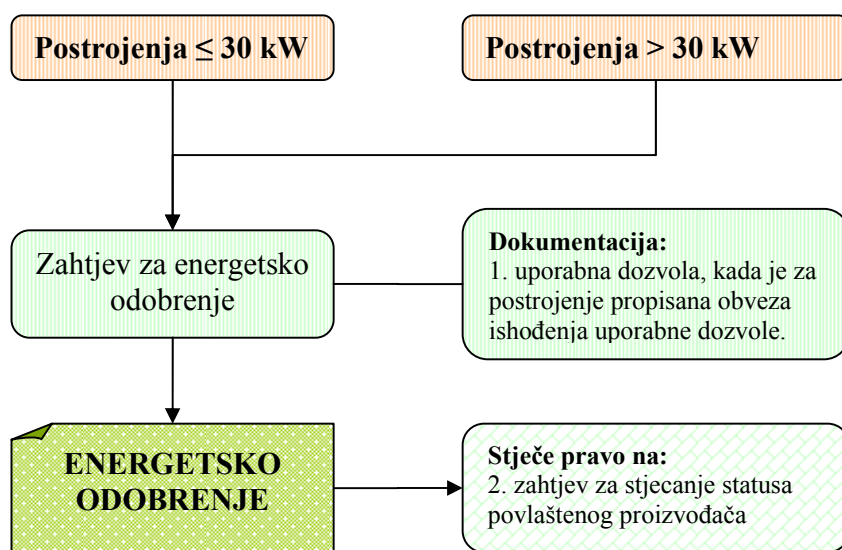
Postrojenja ≤ 30 kW

Postrojenja > 30 kW

Zahtjev za energetsko odobrenje

Dokumentacija:
1. uporabna dozvola, kada je za postrojenje propisana obveza ishođenja uporabne dozvole.

ENERGETSKO ODOBRENJE

Stječe pravo na:
2. zahtjev za stjecanje statusa povlaštenog proizvođača